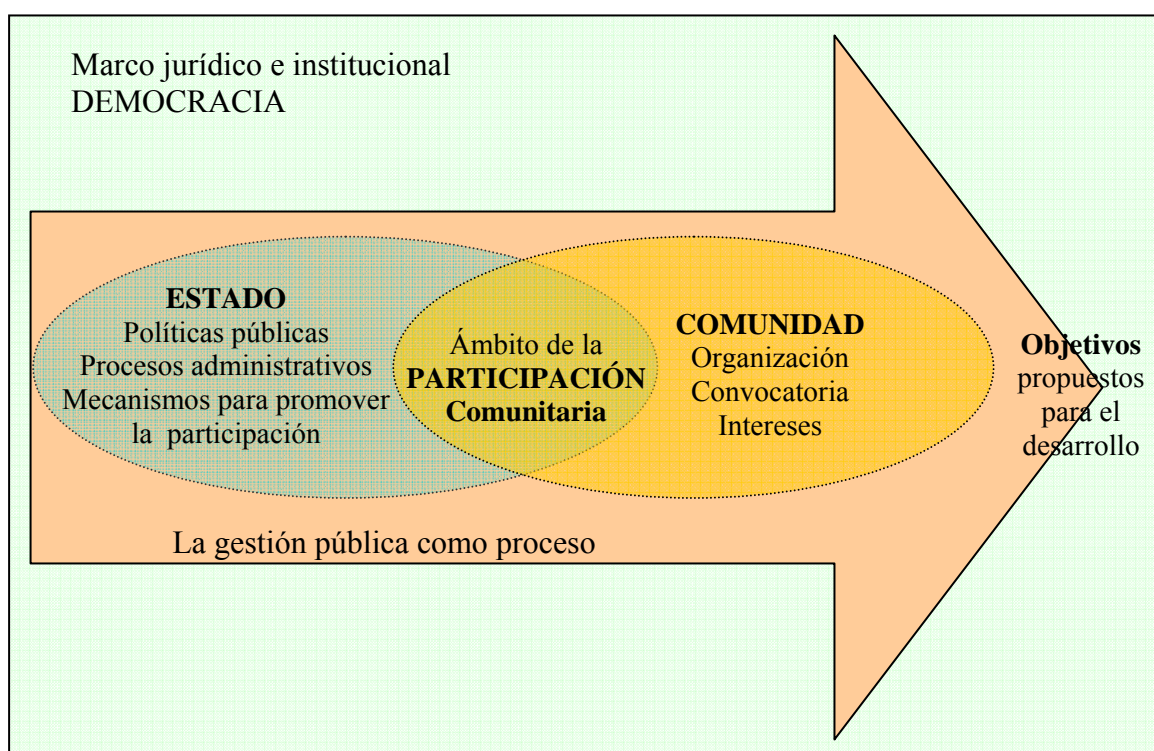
Marco jurídico e institucional
DEMOCRACIA

ESTADO
Políticas públicas
Procesos administrativos
Mecanismos para promover la participación

Ámbito de la
PARTICIPACIÓN
Comunitaria

COMUNIDAD
Organización
Convocatoria
Intereses

Objetivos propuestos para el desarrollo

La gestión pública como proceso